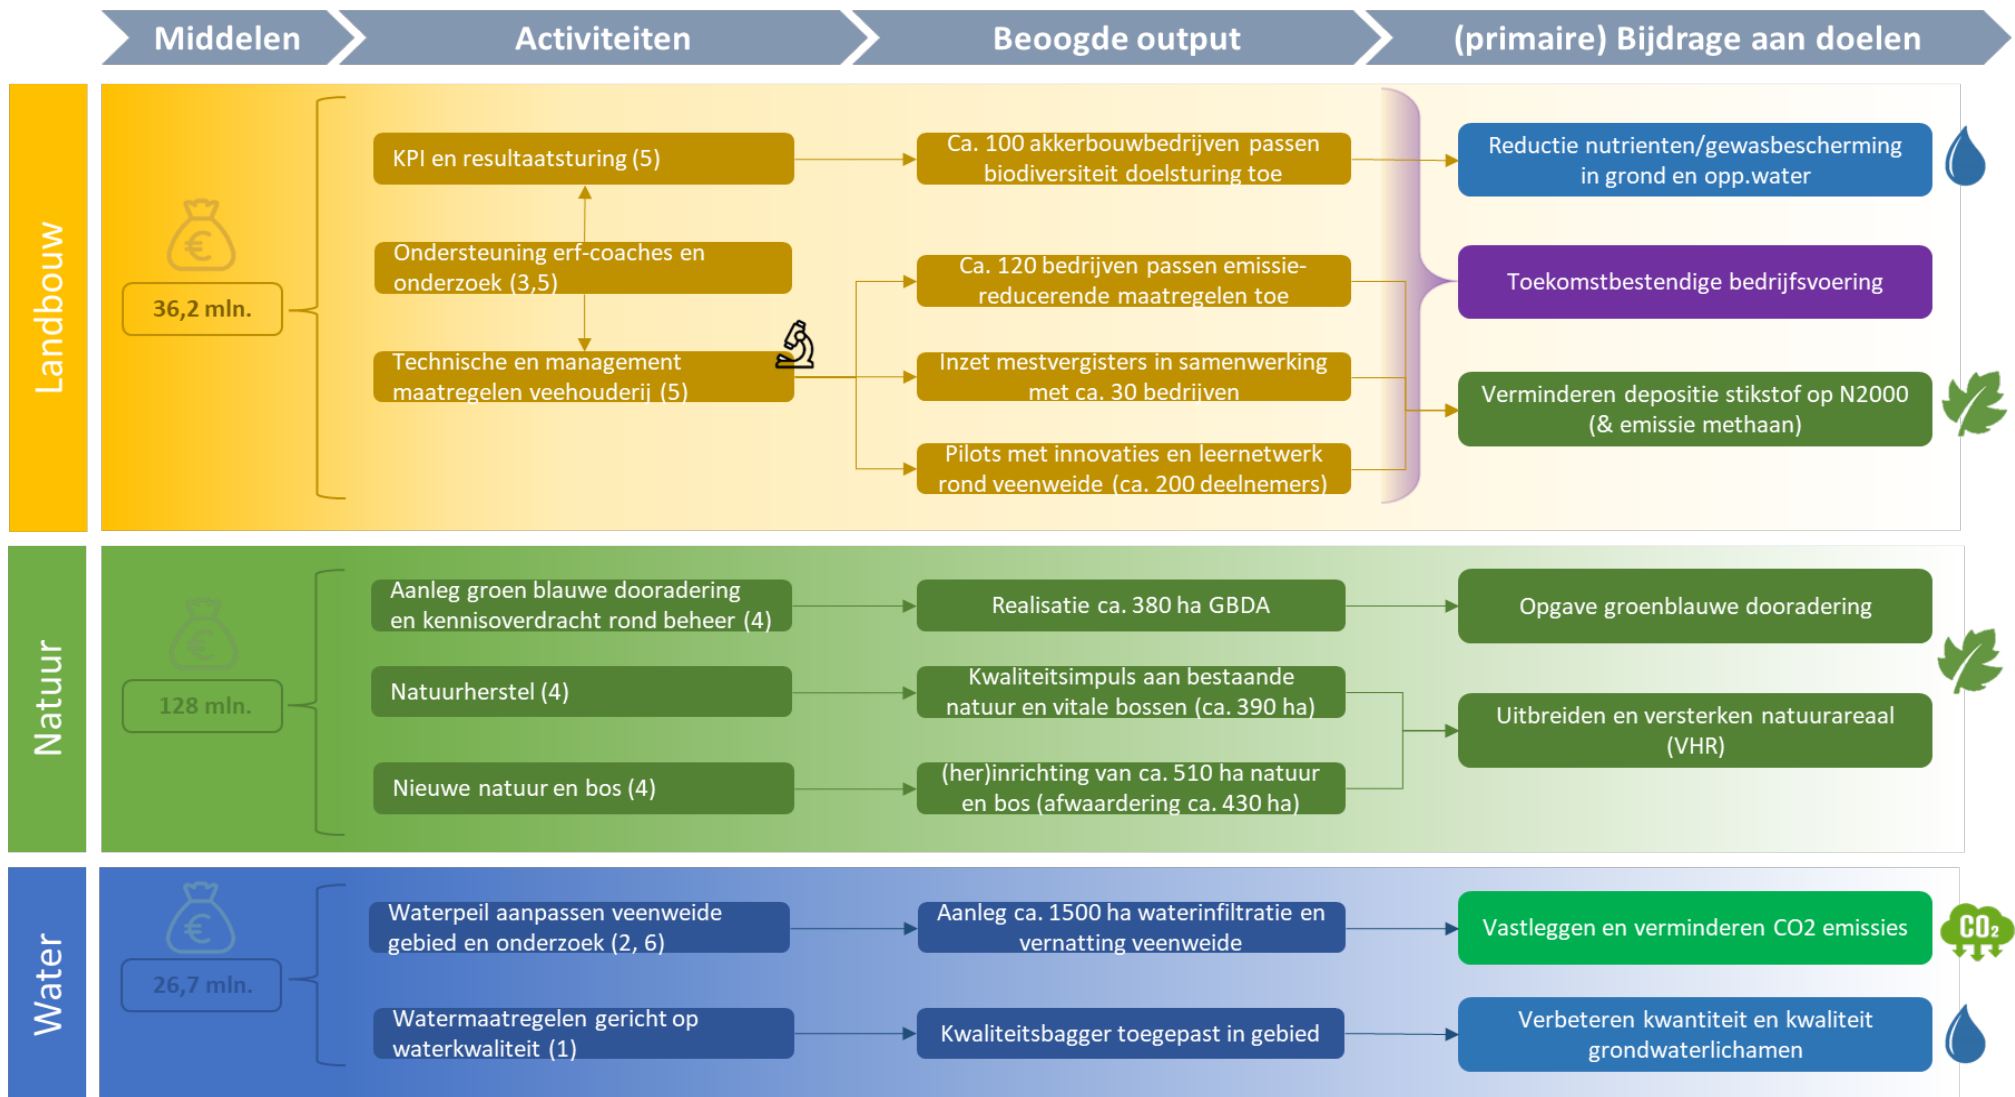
Middelen

Activiteiten

Beoogde output

(primaire) Bijdrage aan doelen

Landbouw

36,2 mln.

KPI en resultaatsturing (5)

Ondersteuning erf-coaches en onderzoek (3,5)

Technische en management maatregelen veehouderij (5)

Ca. 100 akkerbouwbedrijven passen biodiversiteit doelsturing toe

Ca. 120 bedrijven passen emissiereducerende maatregelen toe

Inzet mestvergisters in samenwerking met ca. 30 bedrijven

Pilots met innovaties en leernetwerk rond veenweide (ca. 200 deelnemers)

Reductie nutrienten/gewasbescherming in grond en opp.water

Toekomstbestendige bedrijfsvoering

Verminderen depositie stikstof op N2000 (& emissie methaan)

Natuur

128 mln.

Aanleg groen blauwe dooradering en kennisoverdracht rond beheer (4)

Natuurherstel (4)

Nieuwe natuur en bos (4)

Realisatie ca. 380 ha GBDA

Kwaliteitsimpuls aan bestaande natuur en vitale bossen (ca. 390 ha)

(her)inrichting van ca. 510 ha natuur en bos (afwaardering ca. 430 ha)

Opgave groenblauwe dooradering

Uitbreiden en versterken natuurareaal (VHR)

Water

26,7 mln.

Waterpeil aanpassen veenweide gebied en onderzoek (2, 6)

Watermaatregelen gericht op waterkwaliteit (1)

Aanleg ca. 1500 ha waterinfiltratie en vernatting veenweide

Kwaliteitsbagger toegepast in gebied

Vastleggen en verminderen CO2 emissies

$CO_2$

Verbeteren kwantiteit en kwaliteit grondwaterlichamen